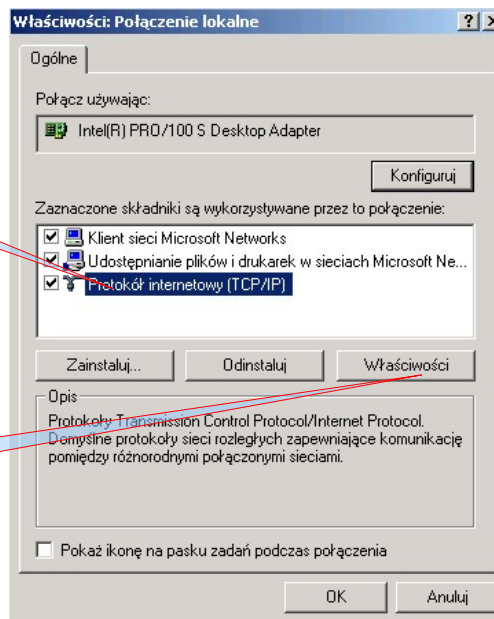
Właściwości: Połączenie lokalne

?

Ogólne

Połącz używając:

Intel(R) PRO/100 S Desktop Adapter

Konfiguruj

Zaznaczone składniki są wykorzystywane przez to połączenie:

Klient sieci Microsoft Networks

Udostępnianie plików i drukarek w sieciach Microsoft Ne...

Protokół internetowy (TCP/IP)

Zainstaluj...

Odinstaluj

Właściwości

Opis

Protokoły Transmission Control Protocol/Internet Protocol. Domyślne protokoły sieci rozległych zapewniające komunikację pomiędzy różnorodnymi połączonymi sieciami.

Pokaż ikonę na pasku zadań podczas połączenia

OK

Anuluj